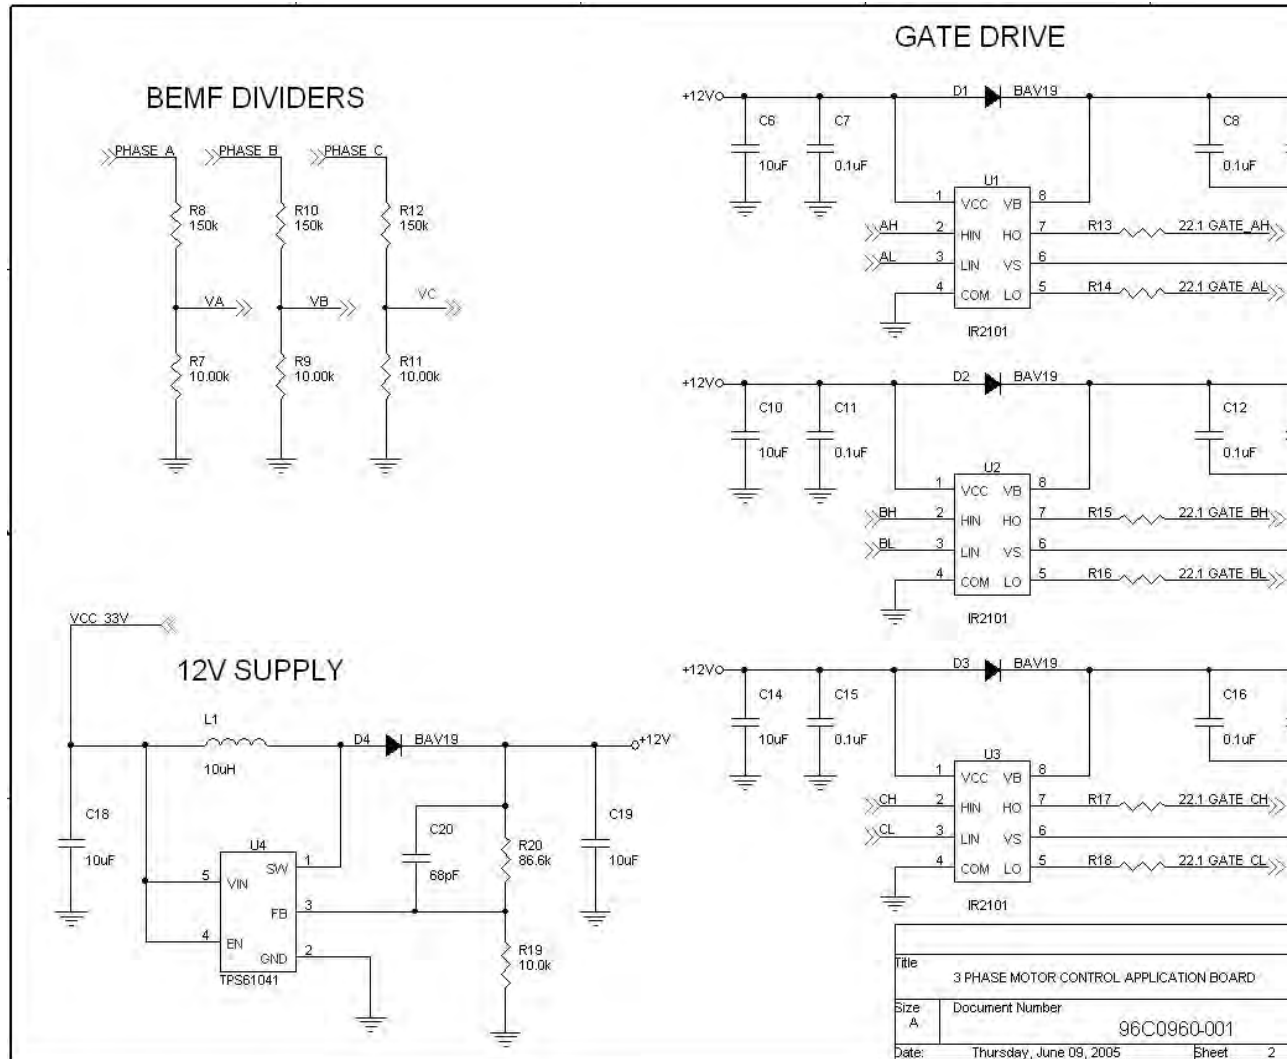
BEMF DIVIDERS

PHASE A PHASE B PHASE C

R8 150k
R10 150k
R12 150k

VA VB VC

R7 10.00k
R9 10.00k
R11 10.00k

GATE DRIVE

+12V
D1 BAV19
C6 10uF
C7 0.1uF
C8 0.1uF
U1
1 VCC VB 8
AH 2 HIN HO 7 R13 22.1 GATE_AH
AL 3 LIN VS 6
4 COM LO 5 R14 22.1 GATE_AL
IR2101

+12V
D2 BAV19
C10 10uF
C11 0.1uF
C12 0.1uF
U2
1 VCC VB 8
BH 2 HIN HO 7 R15 22.1 GATE_BH
BL 3 LIN VS 6
4 COM LO 5 R16 22.1 GATE_BL
IR2101

+12V
D3 BAV19
C14 10uF
C15 0.1uF
C16 0.1uF
U3
1 VCC VB 8
CH 2 HIN HO 7 R17 22.1 GATE_CH
CL 3 LIN VS 6
4 COM LO 5 R18 22.1 GATE_CL
IR2101

VCC_33V

12V SUPPLY

L1 10uH
D4 BAV19
+12V
C18 10uF
C20 68pF
R20 86.6k
C19 10uF
U4
5 VIN SW 1
FB 3
4 EN GND 2
TPS61041
R19 10.0k

Title
3 PHASE MOTOR CONTROL APPLICATION BOARD
Size A
Document Number
96C0960-001
Date: Thursday, June 09, 2005 Sheet 2